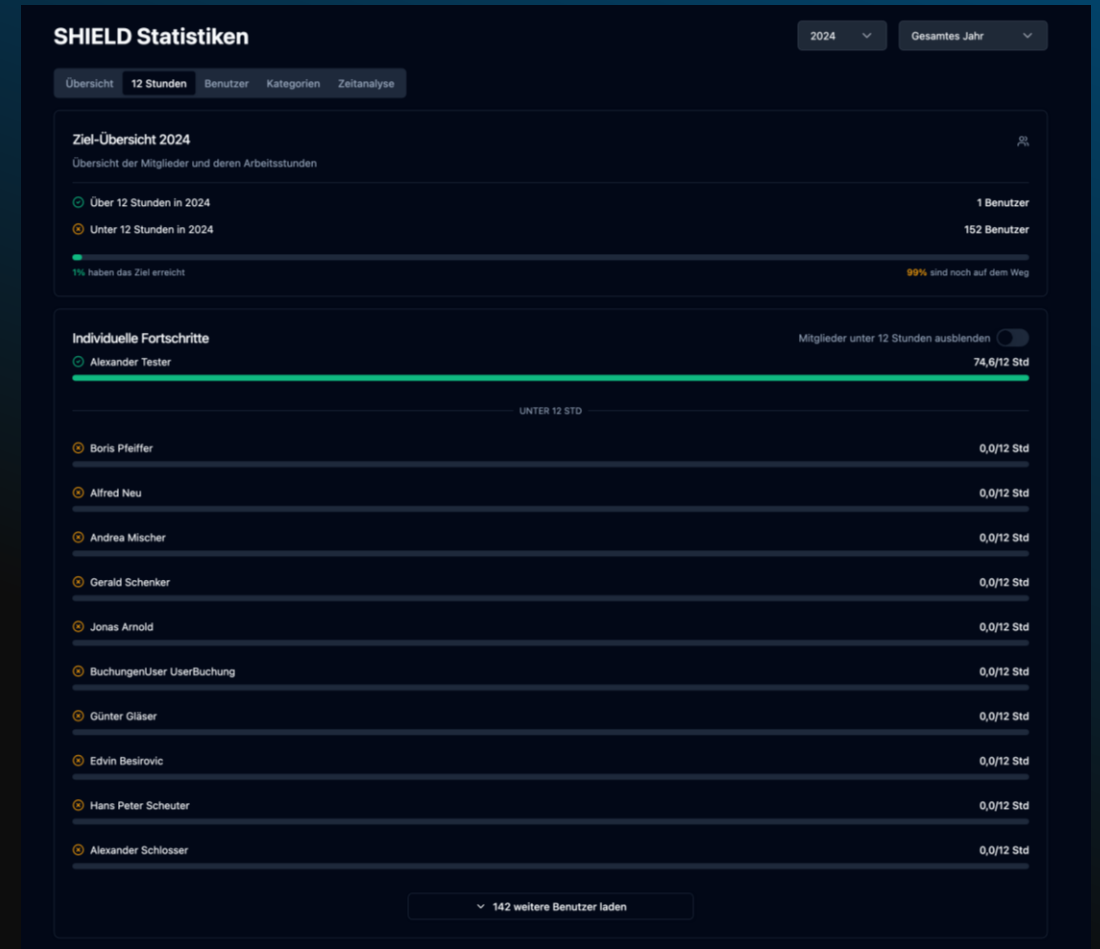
SHIELD Statistiken

2024 | Gesamtes Jahr

Übersicht | 12 Stunden | Benutzer | Kategorien | Zeitanalyse

Ziel-Übersicht 2024

Übersicht der Mitglieder und deren Arbeitsstunden

Über 12 Stunden in 2024 | 1 Benutzer

Unter 12 Stunden in 2024 | 152 Benutzer

1% haben das Ziel erreicht | 99% sind noch auf dem Weg

Individuelle Fortschritte

Mitglieder unter 12 Stunden ausblenden

Alexander Tester | 74,6/12 Std

UNTER 12 STD

Boris Pfeiffer | 0,0/12 Std

Alfred Neu | 0,0/12 Std

Andrea Mischer | 0,0/12 Std

Gerald Schenker | 0,0/12 Std

Jonas Arnold | 0,0/12 Std

BuchungenUser UserBuchung | 0,0/12 Std

Günter Gläser | 0,0/12 Std

Edvin Besirovic | 0,0/12 Std

Hans Peter Scheuter | 0,0/12 Std

Alexander Schlosser | 0,0/12 Std

142 weitere Benutzer laden